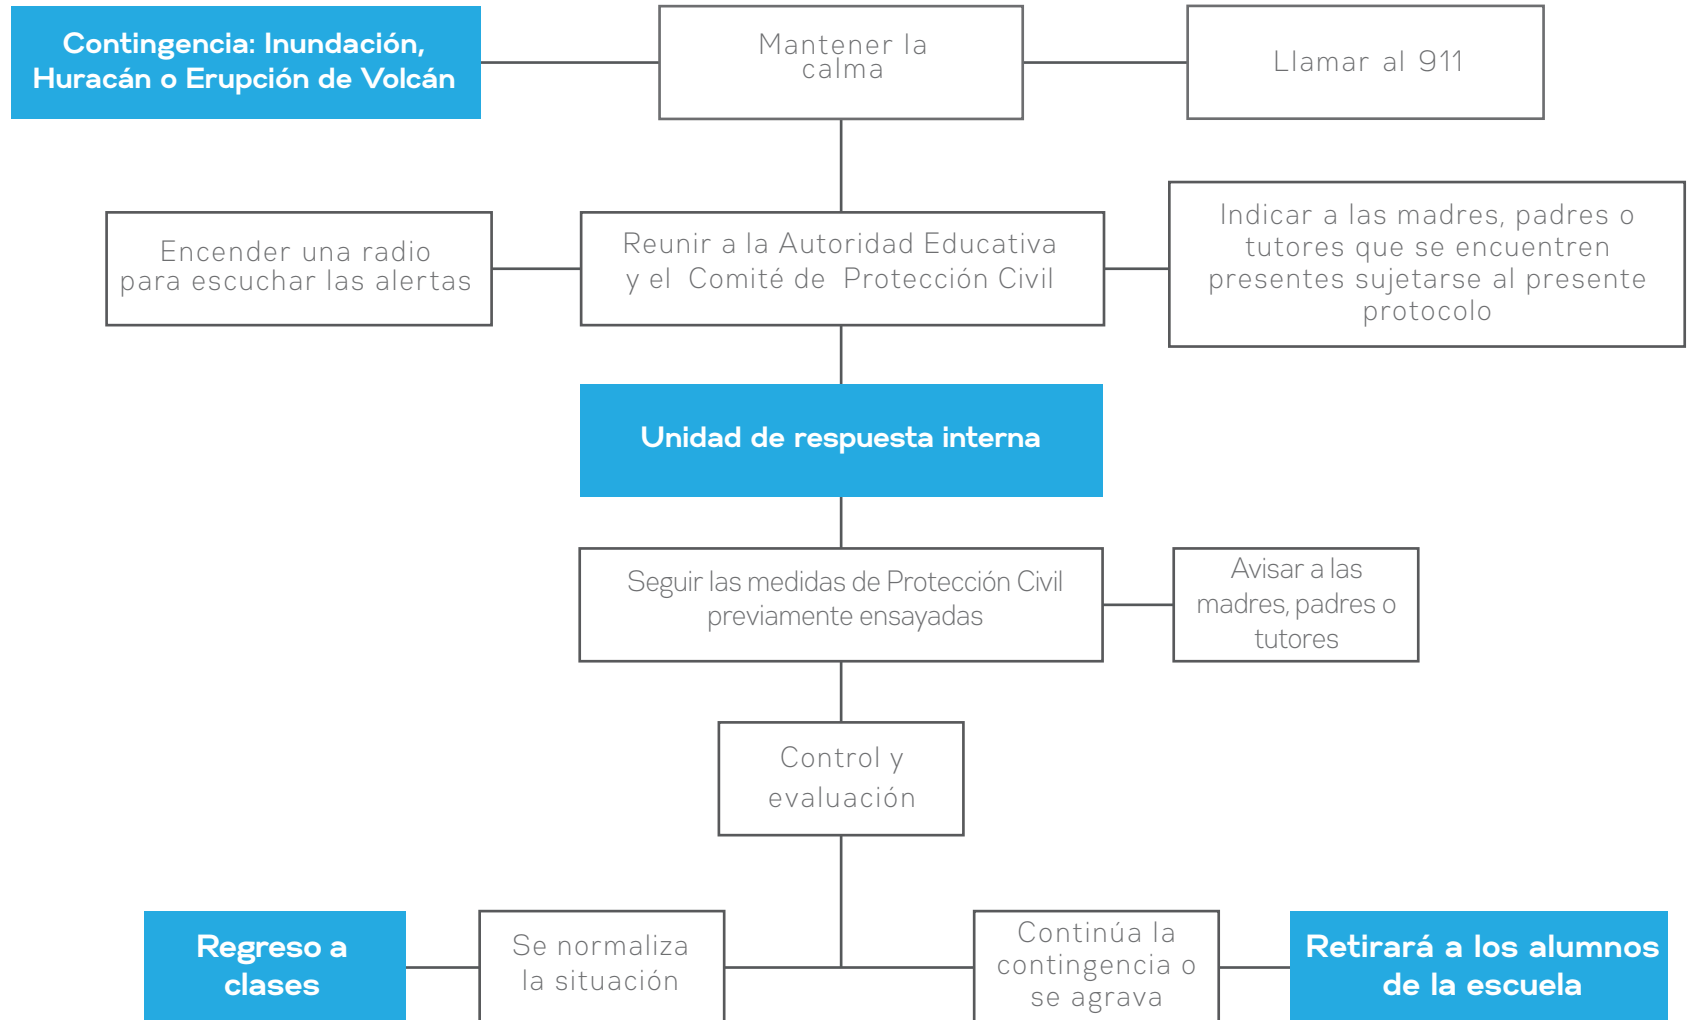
Contingencia: Inundación, Huracán o Erupción de Volcán

Mantener la calma

Llamar al 911

Encender una radio para escuchar las alertas

Reunir a la Autoridad Educativa y el Comité de Protección Civil

Indicar a las madres, padres o tutores que se encuentren presentes sujetarse al presente protocolo

Unidad de respuesta interna

Seguir las medidas de Protección Civil previamente ensayadas

Avisar a las madres, padres o tutores

Control y evaluación

Regreso a clases

Se normaliza la situación

Continúa la contingencia o se agrava

Retirará a los alumnos de la escuela